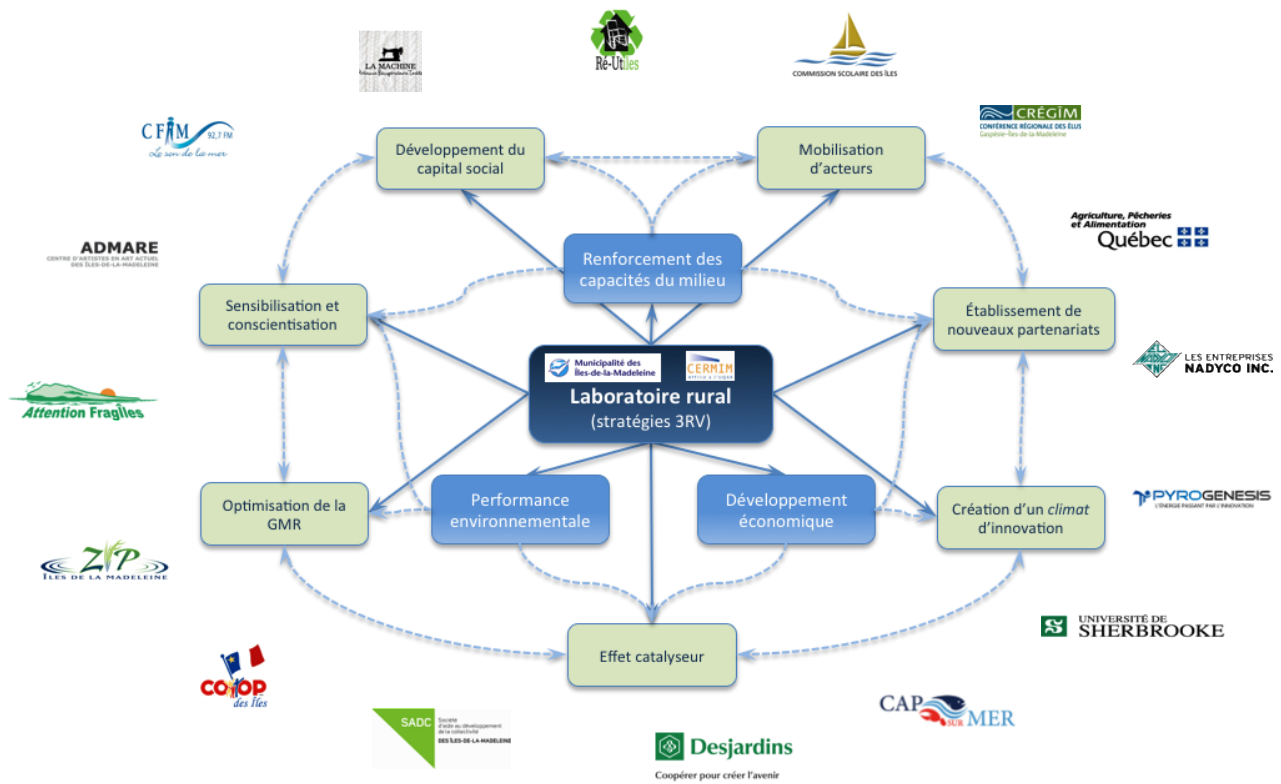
LA MACHINE

Ré-Utîles

COMMISSION SCOLAIRE DES ÎLES

CFIM 92,7 FM
Le son de la mer

CRÉGIM
CONFÉRENCE RÉGIONALE DES ÉLUS
Gaspésie-Îles-de-la-Madeleine

Développement du capital social

Mobilisation d'acteurs

Agriculture, Pêcheries et Alimentation
Québec

ADMARE
CENTRE D'ARTISTES EN ART ACTUEL DES ÎLES-DE-LA-MADELEINE

Renforcement des capacités du milieu

Sensibilisation et conscientisation

Établissement de nouveaux partenariats

LES ENTREPRISES NADYCO INC.

Municipalité des Îles-de-la-Madeleine

CERMIM

Laboratoire rural
(stratégies 3RV)

Attention Fragîles

Performance environnementale

Développement économique

Optimisation de la GMR

Création d'un *climat* d'innovation

PYROGENESIS
L'ÉNERGIE PASSANT PAR L'INNOVATION

ZIP
ÎLES DE LA MADELEINE

UNIVERSITÉ DE SHERBROOKE

Effet catalyseur

COOP des Îles

CAP SUR MER

SADC
Société d'aide au développement de la collectivité
DES ÎLES-DE-LA-MADELEINE

Desjardins
Coopérer pour créer l'avenir